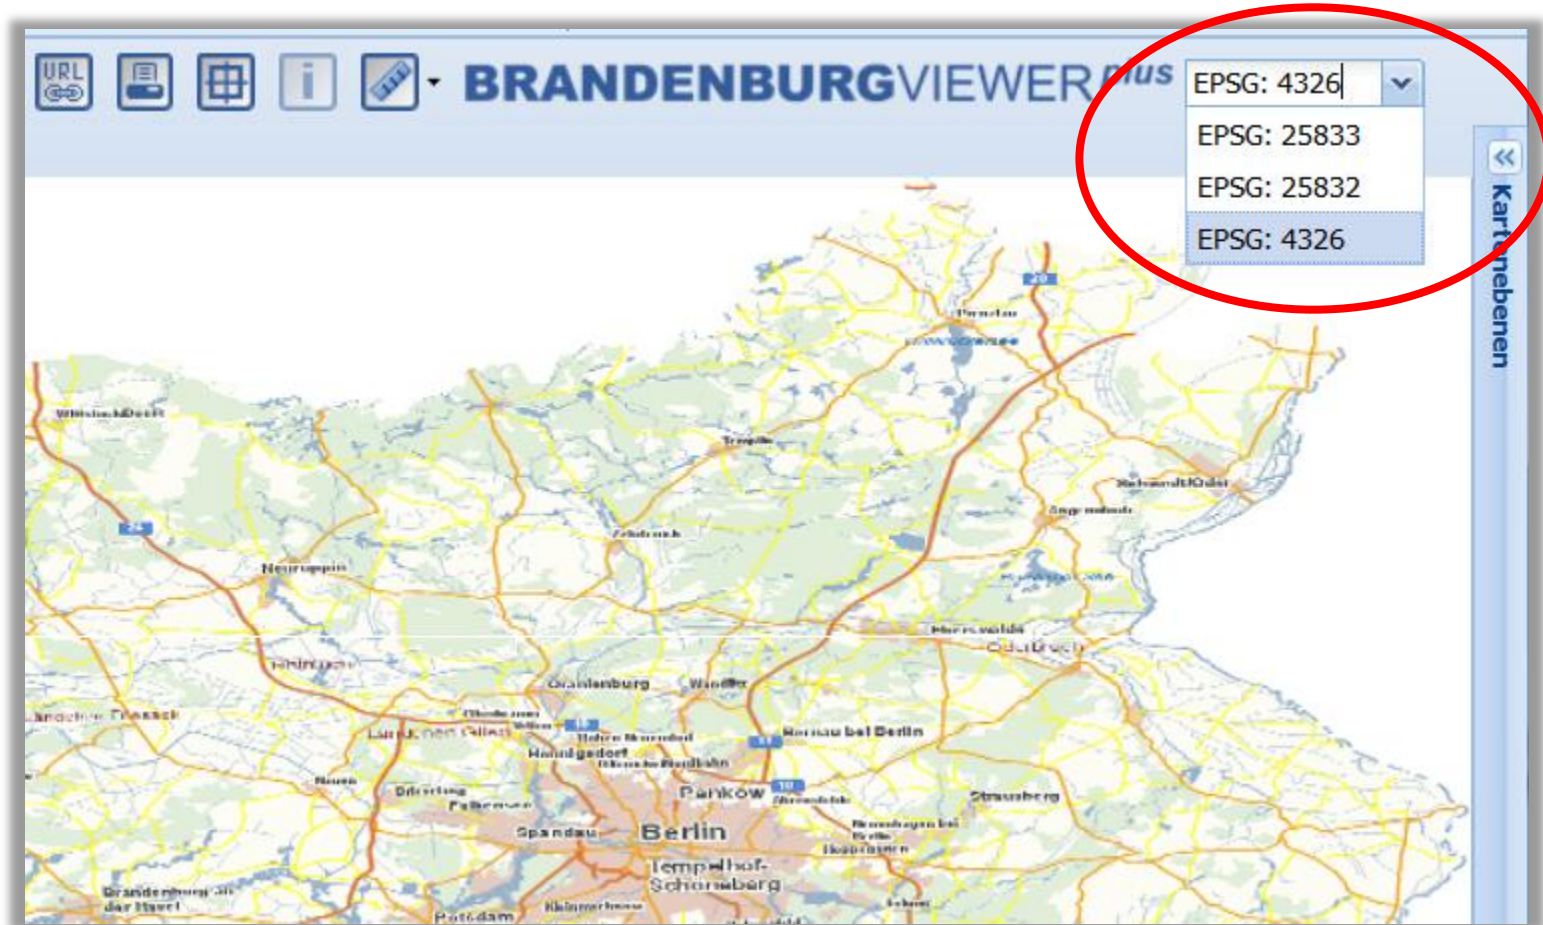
URL

BRANDENBURGVIEWERplus

EPSG: 4326

EPSG: 25833

EPSG: 25832

EPSG: 4326

Kartenebenen

Prenzlau

Wittstock/Dosse

Templin

Schwedt/Oder

Angermünde

Zehdenick

Neuruppin

Eberswalde

Oranienburg

Wandlitz

Bernau bei Berlin

Hennigsdorf

Pankow

Strausberg

Spandau

Berlin

Tempelhof-Schöneberg

Brandenburg an der Havel

Potsdam